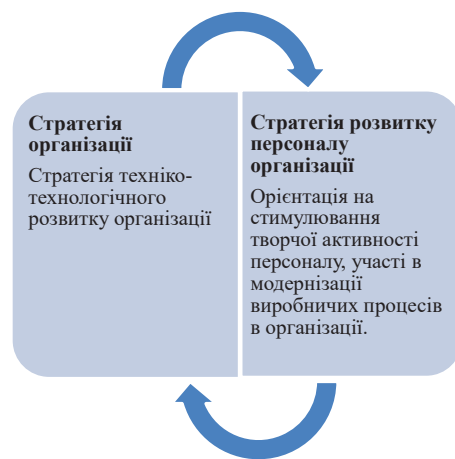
Стратегія організації

Стратегія техніко-технологічного розвитку організації

Стратегія розвитку персоналу організації

Орієнтація на стимулювання творчої активності персоналу, участі в модернізації виробничих процесів в організації.